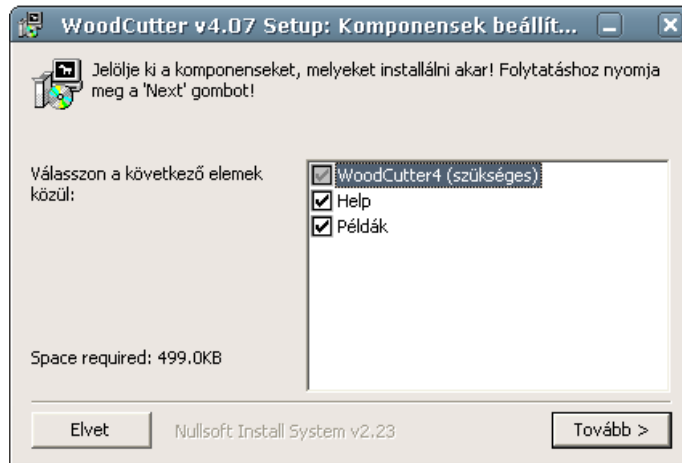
WoodCutter v4.07 Setup: Komponensek beállít...

Jelölje ki a komponenseket, melyeket installálni akar! Folytatáshoz nyomja meg a 'Next' gombot!

Válasszon a következő elemek közül:

WoodCutter4 (szükséges)
Help
Példák

Space required: 499.0KB

Elvet

Nullsoft Install System v2.23

Tovább >